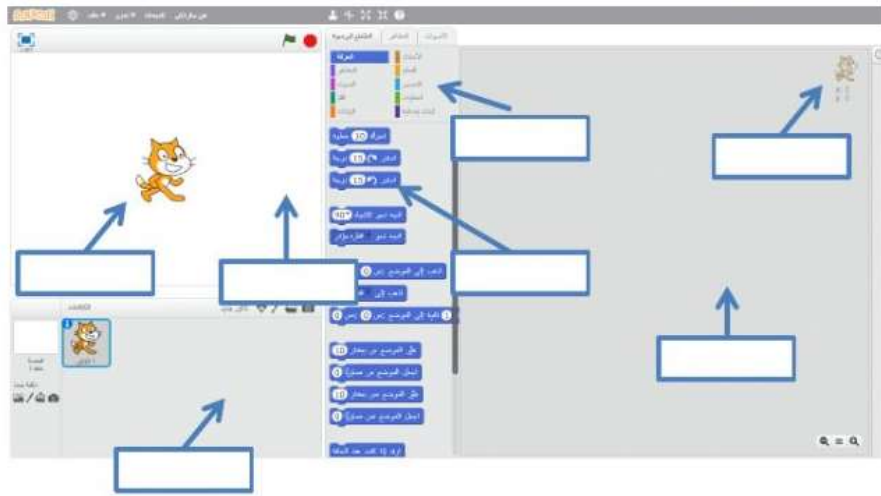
SCRATCH
ملف
تحرير
تلميحات
عن سكراتش
الأصوات
المظاهر
المقاطع البرمجية
الحركة
المظهر
الصوت
القلم
البيانات
الأحداث
التحكم
الاستشعار
العمليات
لبنات إضافية
تحرك 10 خطوة
استدر 15 درجة
استدر 15 درجة
اتجه نحو الاتجاه 90
اتجه نحو مؤشر الفأرة
اذهب إلى الموضع س: 0 ص: 0
اذهب إلى
انزلق في 1 ثانية إلى الموضع س: 0 ص: 0
غيّر الموضع س بمقدار 10
اجعل الموضع س مساوياً 0
غيّر الموضع ص بمقدار 10
اجعل الموضع ص مساوياً 0
ارتد إذا كنت عند الحافة
الكائنات
كائن جديد
المنصة
الكائن1
خلفية جديدة
x: 0
y: 0